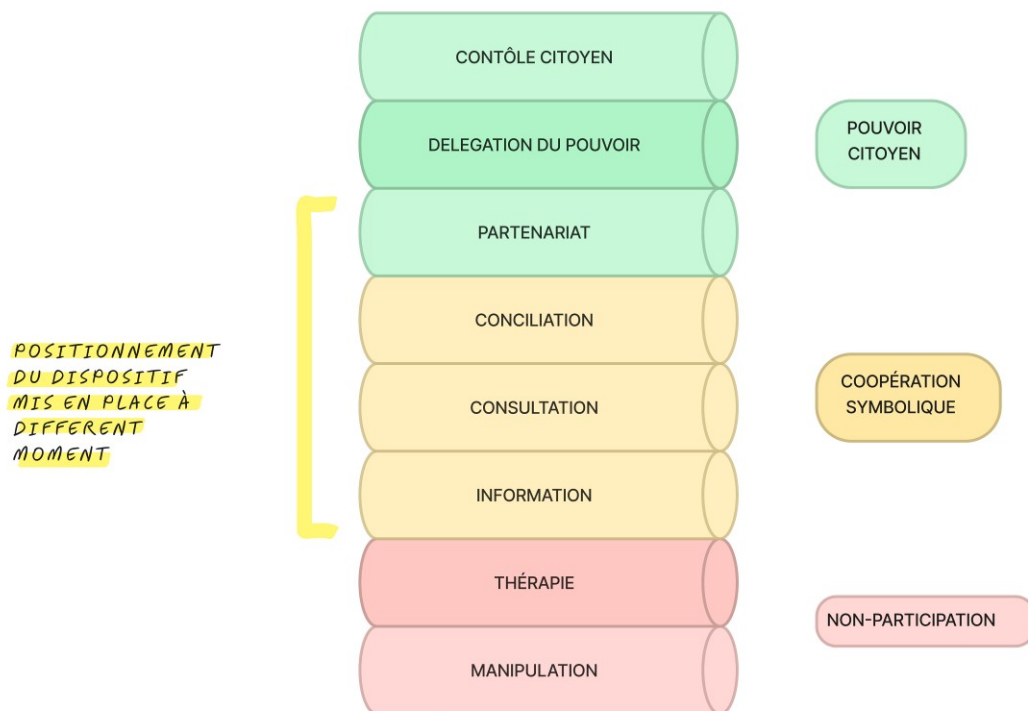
CONTÔLE CITOYEN

DELEGATION DU POUVOIR

POUVOIR CITOYEN

PARTENARIAT

POSITIONNEMENT DU DISPOSITIF MIS EN PLACE À DIFFERENT MOMENT

CONCILIATION

CONSULTATION

COOPÉRATION SYMBOLIQUE

INFORMATION

THÉRAPIE

NON-PARTICIPATION

MANIPULATION